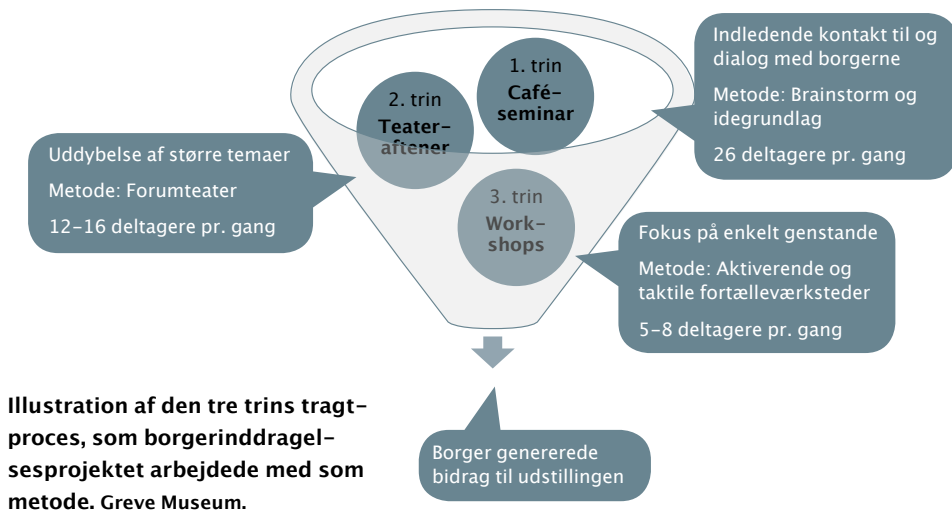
Indledende kontakt til og dialog med borgerne

Metode: Brainstorm og idegrundlag

26 deltagere pr. gang

1. trin
Café-seminar

2. trin
Teater-aftener

Uddybelse af større temaer

Metode: Forumteater

12-16 deltagere pr. gang

3. trin
Work-shops

Fokus på enkelt genstande

Metode: Aktiverende og taktile fortælleværksteder

5-8 deltagere pr. gang

Borger genererede bidrag til udstillingen

Illustration af den tre trins tragtproces, som borgerinddragelsesprojektet arbejdede med som metode. Greve Museum.